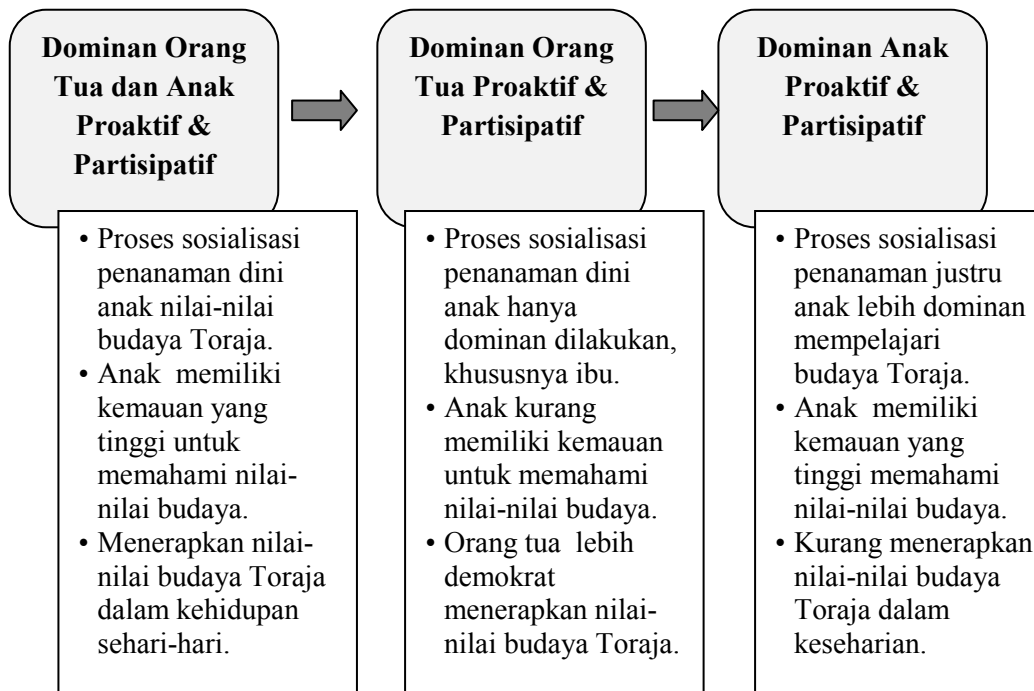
Dominan Orang Tua dan Anak Proaktif & Partisipatif

• Proses sosialisasi penanaman dini anak nilai-nilai budaya Toraja.
• Anak memiliki kemauan yang tinggi untuk memahami nilai-nilai budaya.
• Menerapkan nilai-nilai budaya Toraja dalam kehidupan sehari-hari.

Dominan Orang Tua Proaktif & Partisipatif

• Proses sosialisasi penanaman dini anak hanya dominan dilakukan, khususnya ibu.
• Anak kurang memiliki kemauan untuk memahami nilai-nilai budaya.
• Orang tua lebih demokrat menerapkan nilai-nilai budaya Toraja.

Dominan Anak Proaktif & Partisipatif

• Proses sosialisasi penanaman justru anak lebih dominan mempelajari budaya Toraja.
• Anak memiliki kemauan yang tinggi memahami nilai-nilai budaya.
• Kurang menerapkan nilai-nilai budaya Toraja dalam keseharian.